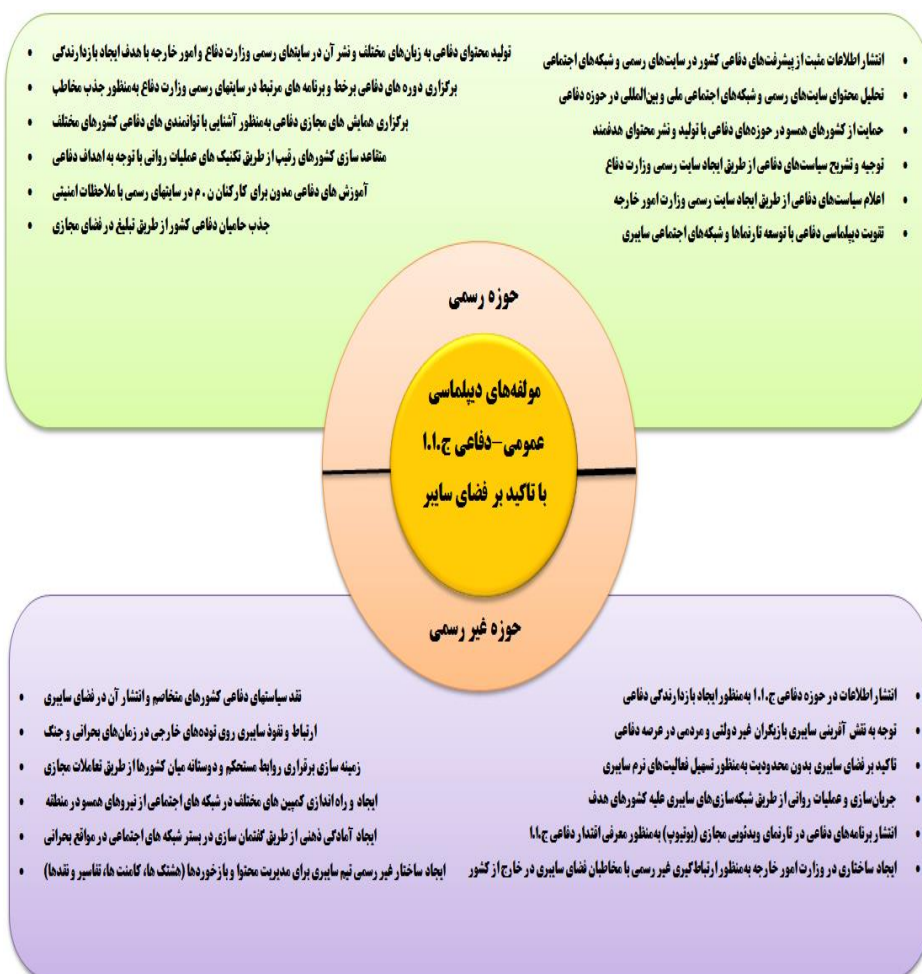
• انتشار اطلاعات مثبت از پیشرفت‌های دفاعی کشور در سایت‌های رسمی و شبکه‌های اجتماعی
• تحلیل محتوای سایت‌های رسمی و شبکه‌های اجتماعی ملی و بین‌المللی در حوزه دفاعی
• حمایت از کشورهای همسو در حوزه‌های دفاعی با تولید و نشر محتوای هدفمند
• توجیه و تشریح سیاست‌های دفاعی از طریق ایجاد سایت رسمی وزارت دفاع
• اعلام سیاست‌های دفاعی از طریق ایجاد سایت رسمی وزارت امور خارجه
• تقویت دیپلماسی دفاعی با توسعه تارنماها و شبکه‌های اجتماعی سایبری

• تولید محتوای دفاعی به زبان‌های مختلف و نشر آن در سایتهای رسمی وزارت دفاع و امور خارجه با هدف ایجاد بازدارندگی
• برگزاری دوره های دفاعی برخط و برنامه های مرتبط در سایتهای رسمی وزارت دفاع به‌منظور جذب مخاطب
• برگزاری همایش های مجازی دفاعی به‌منظور آشنایی با توانمندی های دفاعی کشورهای مختلف
• متقاعد سازی کشورهای رقیب از طریق تکنیک های عملیات روانی با توجه به اهداف دفاعی
• آموزش های دفاعی مدون برای کارکنان ن.م در سایتهای رسمی با ملاحظات امنیتی
• جذب حامیان دفاعی کشور از طریق تبلیغ در فضای مجازی

حوزه رسمی

مولفه‌های دیپلماسی عمومی-دفاعی ج.ا.ا با تاکید بر فضای سایبر

حوزه غیر رسمی

• انتشار اطلاعات در حوزه دفاعی ج.ا.ا به‌منظور ایجاد بازدارندگی دفاعی
• توجه به نقش آفرینی سایبری بازیگران غیر دولتی و مردمی در عرصه دفاعی
• تاکید بر فضای سایبری بدون محدودیت به‌منظور تسهیل فعالیت‌های نرم سایبری
• جریان‌سازی و عملیات روانی از طریق شبکه‌سازی‌های سایبری علیه کشورهای هدف
• انتشار برنامه‌های دفاعی در تارنماهای ویدئویی مجازی (یوتیوب) به‌منظور معرفی اقتدار دفاعی ج.ا.ا
• ایجاد ساختاری در وزارت امور خارجه به‌منظور ارتباط‌گیری غیر رسمی با مخاطبان فضای سایبری در خارج از کشور

• نقد سیاستهای دفاعی کشورهای متخاصم و انتشار آن در فضای سایبری
• ارتباط و نفوذ سایبری روی توده‌های خارجی در زمان‌های بحرانی و جنگ
• زمینه سازی برقراری روابط مستحکم و دوستانه میان کشورها از طریق تعاملات مجازی
• ایجاد و راه اندازی کمپین های مختلف در شبکه های اجتماعی از نیروهای همسو در منطقه
• ایجاد آمادگی ذهنی از طریق گفتمان سازی در بستر شبکه های اجتماعی در مواقع بحرانی
• ایجاد ساختار غیر رسمی تیم سایبری برای مدیریت محتوا و بازخوردها (هشتگ ها، کامنت ها، تفاسیر و نقدها)